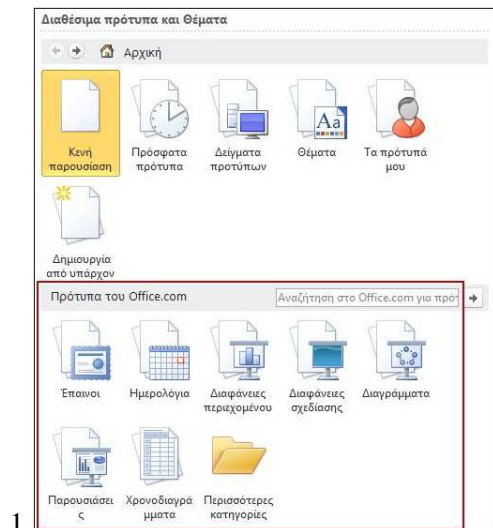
Διαθέσιμα πρότυπα και Θέματα

Αρχική

Κενή παρουσίαση

Πρόσφατα πρότυπα

Δείγματα προτύπων

Θέματα

Τα πρότυπά μου

Δημιουργία από υπάρχον

Πρότυπα του Office.com

Αναζήτηση στο Office.com για πρότ

Έπαινοι

Ημερολόγια

Διαφάνειες περιεχομένου

Διαφάνειες σχεδίασης

Διαγράμματα

Παρουσιάσεις

Χρονοδιαγράμματα

Περισσότερες κατηγορίες

1